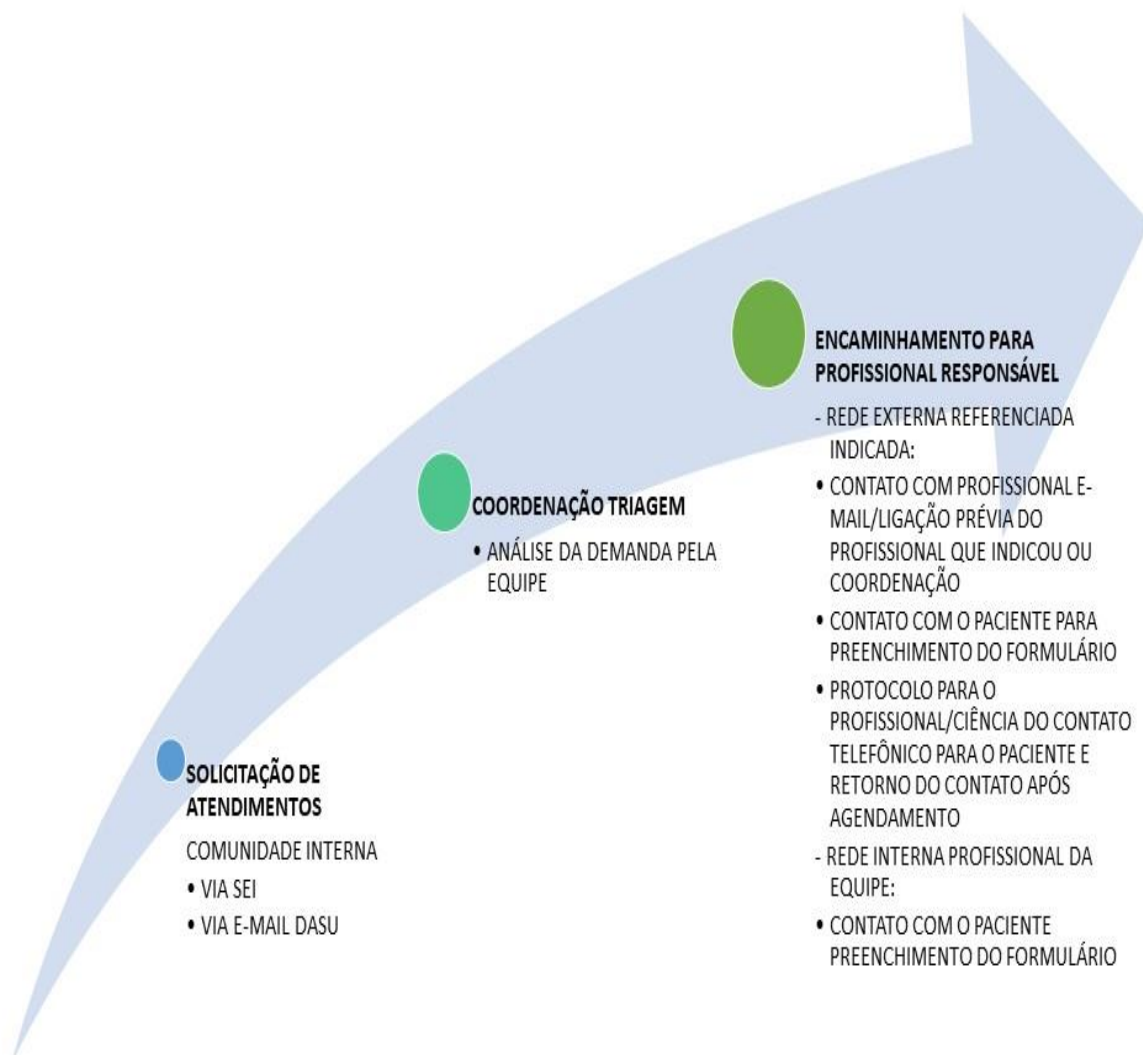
SOLICITAÇÃO DE ATENDIMENTOS

COMUNIDADE INTERNA

• VIA SEI
• VIA E-MAIL DASU

COORDENAÇÃO TRIAGEM

• ANÁLISE DA DEMANDA PELA EQUIPE

ENCAMINHAMENTO PARA PROFISSIONAL RESPONSÁVEL

- REDE EXTERNA REFERENCIADA INDICADA:
• CONTATO COM PROFISSIONAL E-MAIL/LIGAÇÃO PRÉVIA DO PROFISSIONAL QUE INDICOU OU COORDENAÇÃO
• CONTATO COM O PACIENTE PARA PREENCHIMENTO DO FORMULÁRIO
• PROTOCOLO PARA O PROFISSIONAL/CIÊNCIA DO CONTATO TELEFÔNICO PARA O PACIENTE E RETORNO DO CONTATO APÓS AGENDAMENTO
- REDE INTERNA PROFISSIONAL DA EQUIPE:
• CONTATO COM O PACIENTE PREENCHIMENTO DO FORMULÁRIO